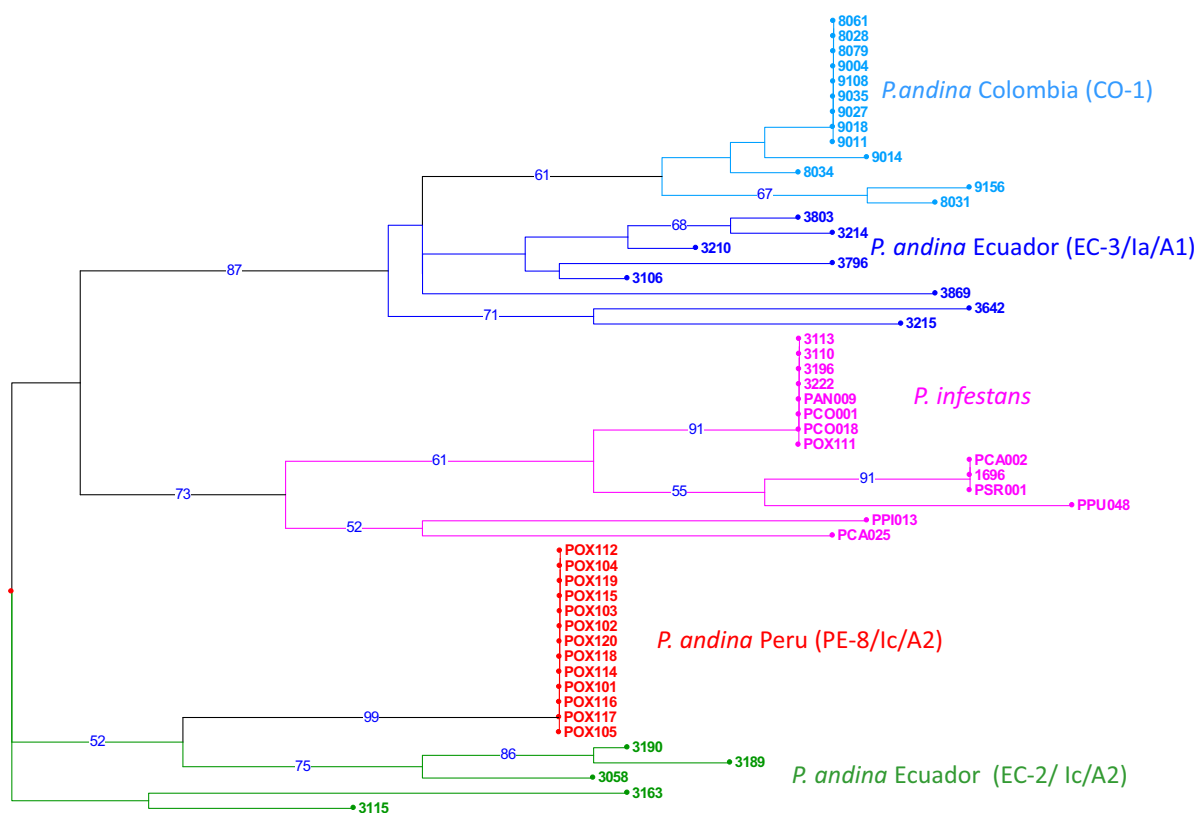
8061
8028
8079
9004
9108
9035
9027
9018
9011
9014
8034
9156
8031
P.andina Colombia (CO-1)
61
67
87
68
3803
3214
3210
3796
3106
3869
3642
3215
71
P. andina Ecuador (EC-3/Ia/A1)
3113
3110
3196
3222
PAN009
PCO001
PCO018
POX111
P. infestans
91
61
55
91
PCA002
1696
PSR001
PPU048
73
52
PPI013
PCA025
POX112
POX104
POX119
POX115
POX103
POX102
POX120
POX118
POX114
POX101
POX116
POX117
POX105
P. andina Peru (PE-8/Ic/A2)
99
52
86
3190
3189
75
3058
P. andina Ecuador (EC-2/ Ic/A2)
3163
3115